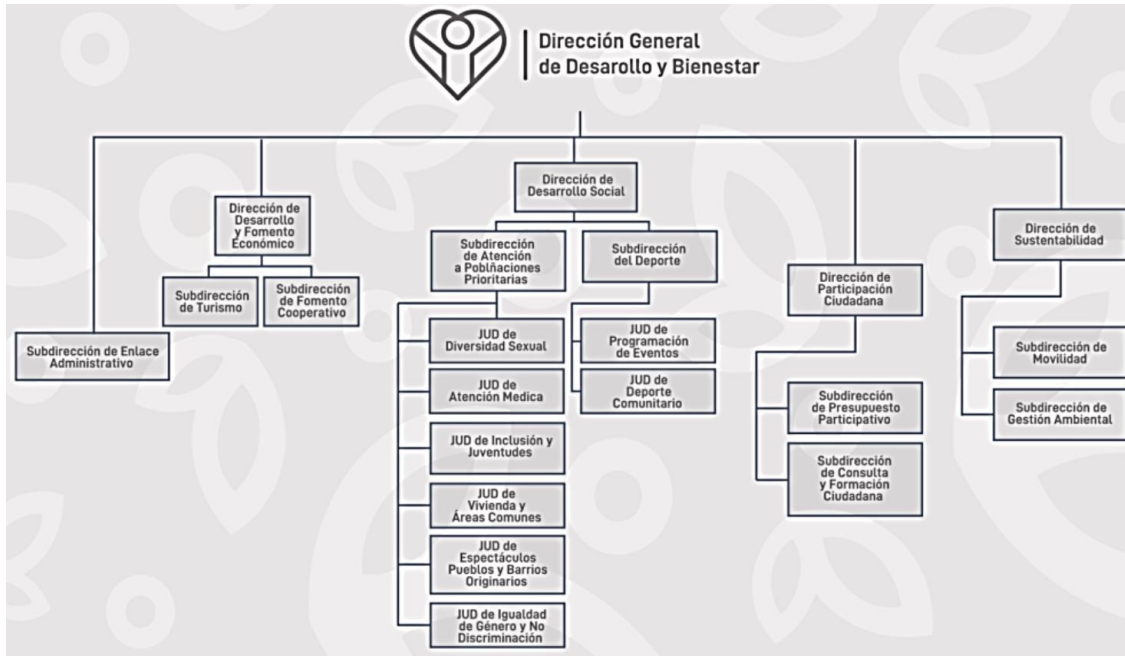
Dirección General de Desarrollo y Bienestar

Subdirección de Enlace Administrativo

Dirección de Desarrollo y Fomento Económico

Subdirección de Turismo

Subdirección de Fomento Cooperativo

Dirección de Desarrollo Social

Subdirección de Atención a Poblñaciones Prioritarias

JUD de Diversidad Sexual

JUD de Atención Medica

JUD de Inclusión y Juventudes

JUD de Vivienda y Áreas Comunes

JUD de Espectáculos Pueblos y Barrios Originarios

JUD de Igualdad de Género y No Discriminación

Subdirección del Deporte

JUD de Programación de Eventos

JUD de Deporte Comunitario

Dirección de Participación Ciudadana

Subdirección de Presupuesto Participativo

Subdirección de Consulta y Formación Ciudadana

Dirección de Sustentabilidad

Subdirección de Movilidad

Subdirección de Gestión Ambiental